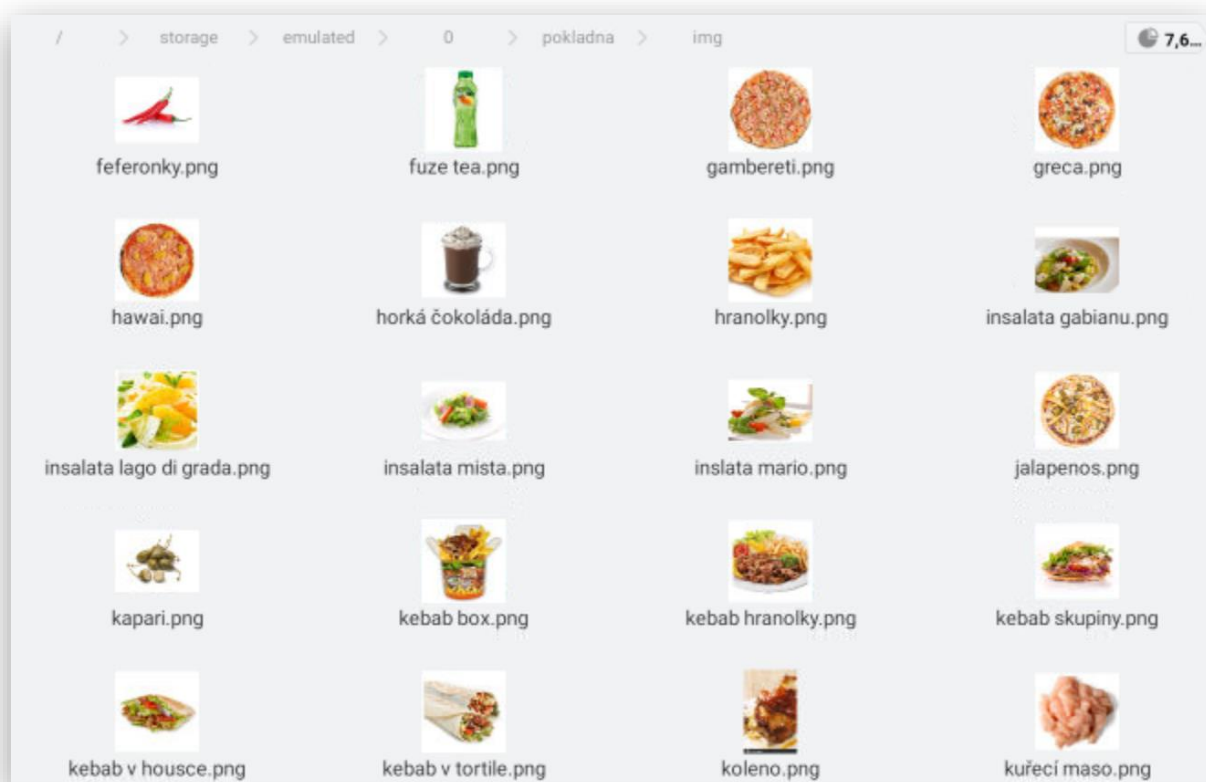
/ > storage > emulated > 0 > pokladna > img

7,6...

feferonky.png

fuze tea.png

gambereti.png

greca.png

hawai.png

horká čokoláda.png

hranolky.png

insalata gabianu.png

insalata lago di grada.png

insalata mista.png

inslata mario.png

jalapenos.png

kapari.png

kebab box.png

kebab hranolky.png

kebab skupiny.png

kebab v housce.png

kebab v tortile.png

koleno.png

kuřecí maso.png